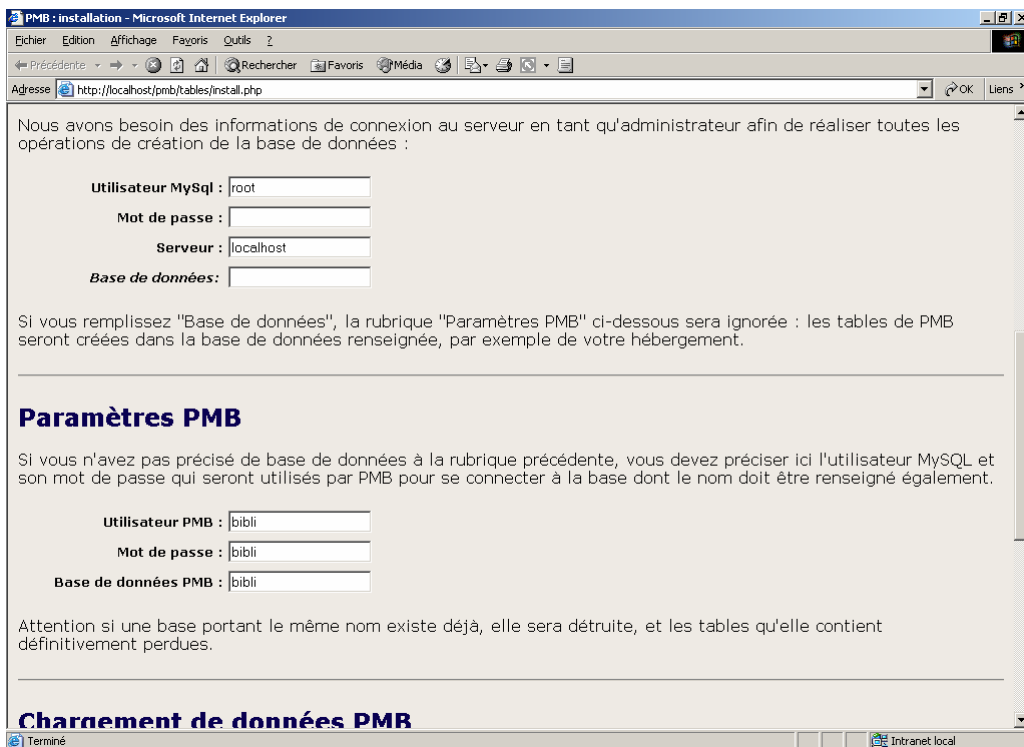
PMB : installation - Microsoft Internet Explorer

Fichier Edition Affichage Favoris Outils ?

Précédente Rechercher Favoris Média

Adresse http://localhost/pmb/tables/install.php OK Liens

Nous avons besoin des informations de connexion au serveur en tant qu'administrateur afin de réaliser toutes les opérations de création de la base de données :

Utilisateur MySql : root

Mot de passe :

Serveur : localhost

Base de données:

Si vous remplissez "Base de données", la rubrique "Paramètres PMB" ci-dessous sera ignorée : les tables de PMB seront créées dans la base de données renseignée, par exemple de votre hébergement.

Paramètres PMB

Si vous n'avez pas précisé de base de données à la rubrique précédente, vous devez préciser ici l'utilisateur MySQL et son mot de passe qui seront utilisés par PMB pour se connecter à la base dont le nom doit être renseigné également.

Utilisateur PMB : bibli

Mot de passe : bibli

Base de données PMB : bibli

Attention si une base portant le même nom existe déjà, elle sera détruite, et les tables qu'elle contient définitivement perdues.

Chargement de données PMB

Terminé Intranet local